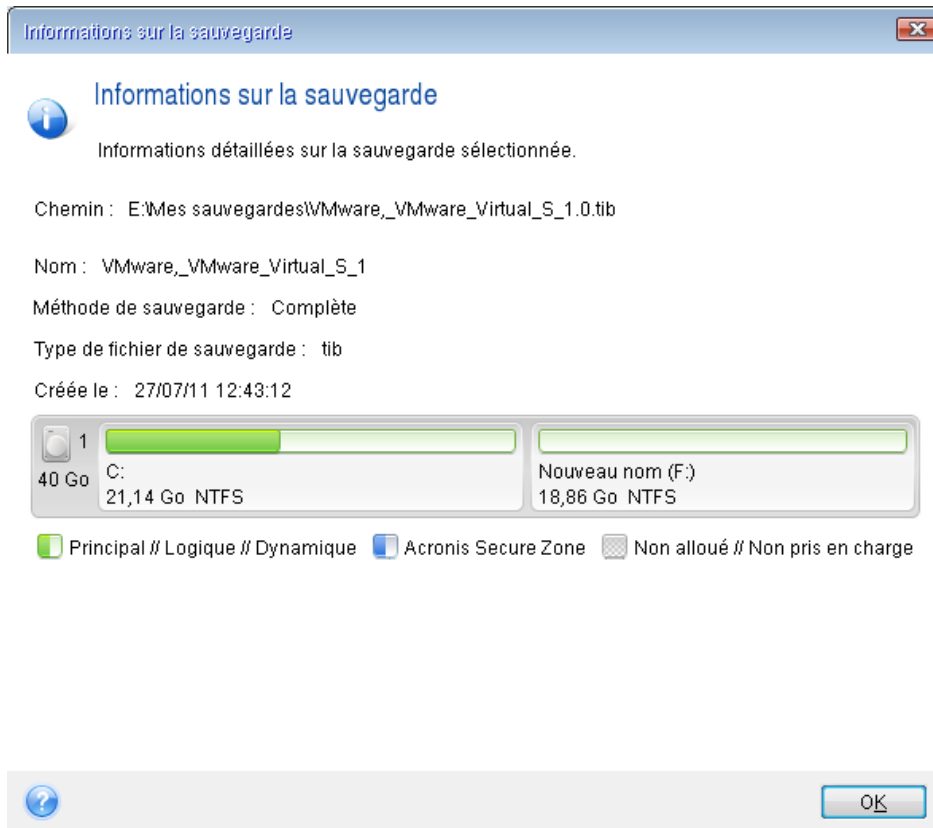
Informations sur la sauvegarde

Informations sur la sauvegarde

Informations détaillées sur la sauvegarde sélectionnée.

Chemin : E:\Mes sauvegardes\VMware,_VMware_Virtual_S_1.0.tib

Nom : VMware,_VMware_Virtual_S_1

Méthode de sauvegarde : Complète

Type de fichier de sauvegarde : tib

Créée le : 27/07/11 12:43:12

1

40 Go

C:
21,14 Go NTFS

Nouveau nom (F:)
18,86 Go NTFS

Principal // Logique // Dynamique

Acronis Secure Zone

Non alloué // Non pris en charge

OK